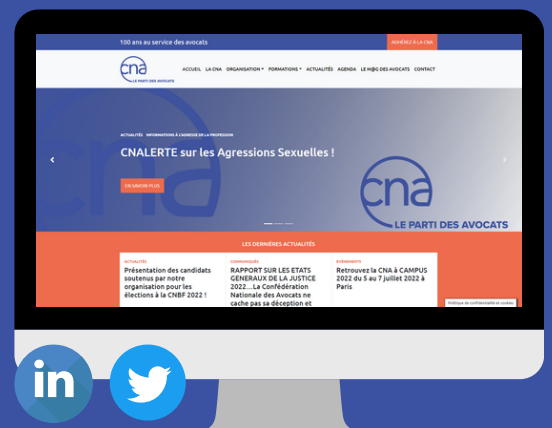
100 ans au service des avocats

ADHÉREZ À LA CNA

cna
LE PARTI DES AVOCATS

ACCUEIL LA CNA ORGANISATION FORMATIONS ACTUALITÉS AGENDA LE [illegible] DES AVOCATS CONTACT

ACTUALITÉS INFORMATIONS À L'ADRESSE DE LA PROFESSION

CNALERTE sur les Agressions Sexuelles !

EN SAVOIR PLUS

cna
LE PARTI DES AVOCATS

LES DERNIÈRES ACTUALITÉS

ACTUALITÉS
Présentation des candidats soutenus par notre organisation pour les élections à la CNBF 2022 !

COMMUNIQUÉS
RAPPORT SUR LES ETATS GENERAUX DE LA JUSTICE 2022….La Confédération Nationale des Avocats ne cache pas sa déception et

ÉVÈNEMENTS
Retrouvez la CNA à CAMPUS 2022 du 5 au 7 juillet 2022 à Paris

Politique de confidentialité et cookies

in